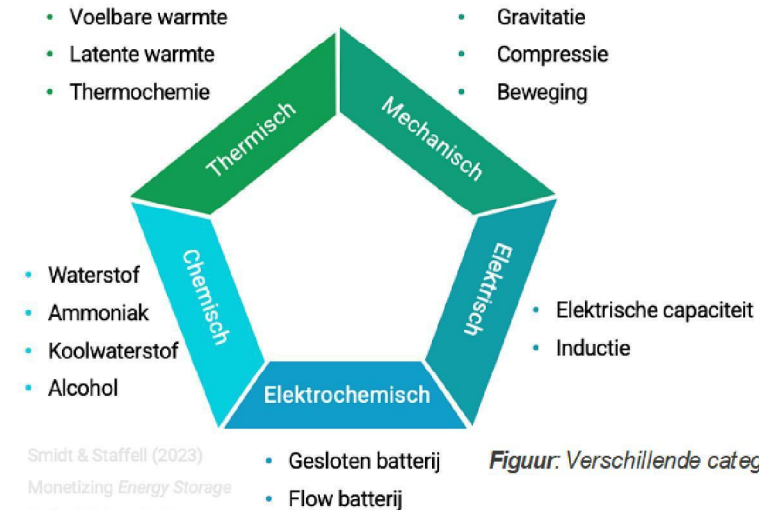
• Voelbare warmte
• Latente warmte
• Thermochemie

• Gravitatie
• Compressie
• Beweging

Thermisch

Mechanisch

Chemisch

Elektrisch

Elektrochemisch

• Waterstof
• Ammoniak
• Koolwaterstof
• Alcohol

• Elektrische capaciteit
• Inductie

• Gesloten batterij
• Flow batterij

Smidt & Staffell (2023)
Monetizing Energy Storage

Figuur: Verschillende categ